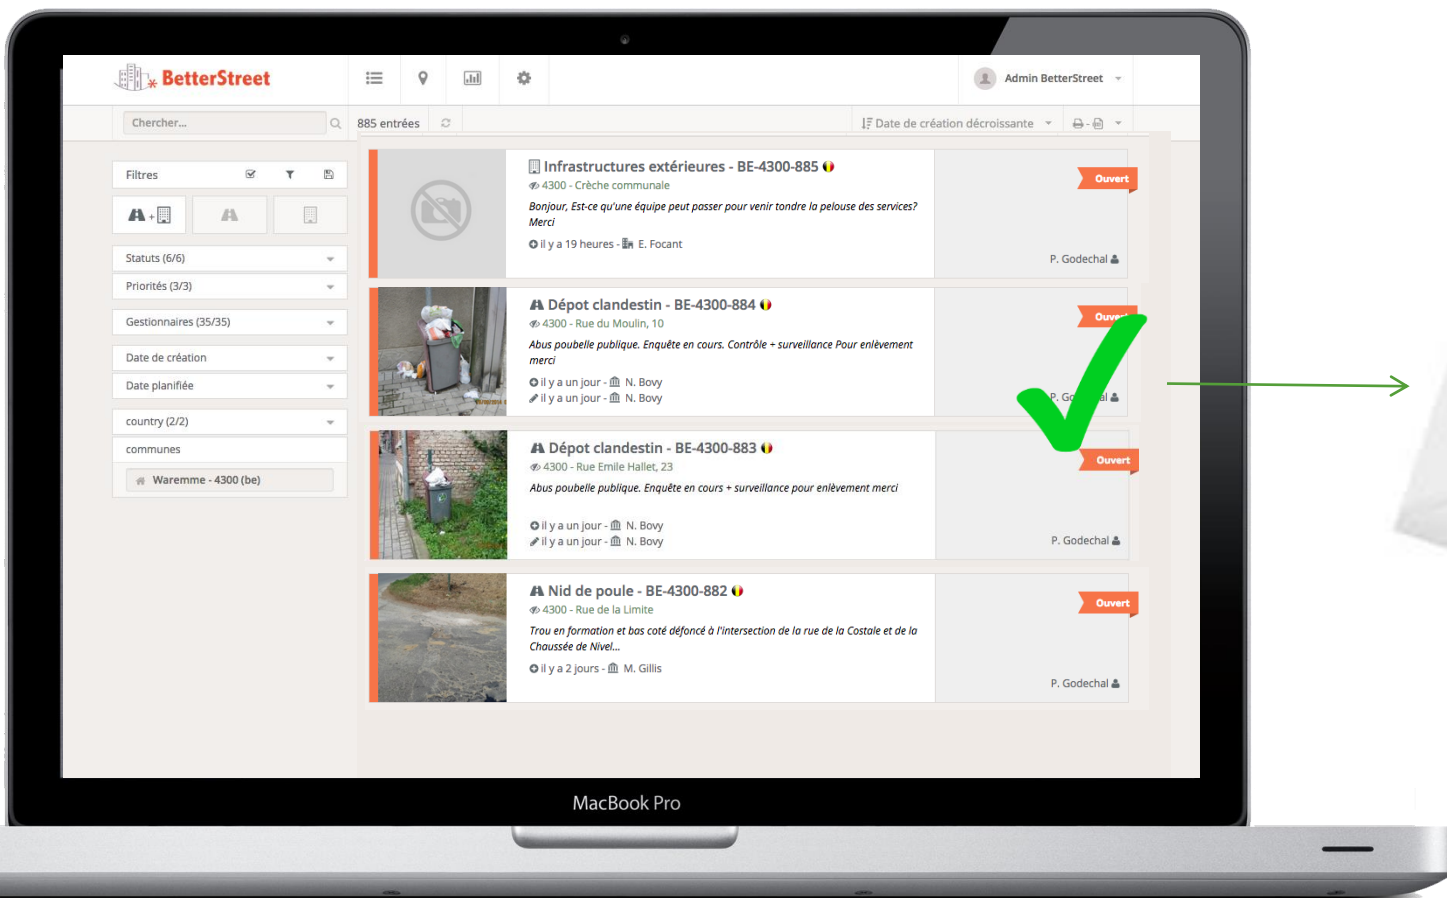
BetterStreet

Admin BetterStreet

Chercher...

885 entrées

Date de création décroissante

Filtres

Statuts (6/6)

Priorités (3/3)

Gestionnaires (35/35)

Date de création

Date planifiée

country (2/2)

communes

Waremme - 4300 (be)

Infrastructures extérieures - BE-4300-885

4300 - Crèche communale

Bonjour, Est-ce qu'une équipe peut passer pour venir tondre la pelouse des services? Merci

il y a 19 heures - E. Focant

Ouvert

P. Godechal

Dépot clandestin - BE-4300-884

4300 - Rue du Moulin, 10

Abus poubelle publique. Enquête en cours. Contrôle + surveillance Pour enlèvement merci

il y a un jour - N. Bovy

il y a un jour - N. Bovy

Ouvert

P. Go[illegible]al

Dépot clandestin - BE-4300-883

4300 - Rue Emile Hallet, 23

Abus poubelle publique. Enquête en cours + surveillance pour enlèvement merci

il y a un jour - N. Bovy

il y a un jour - N. Bovy

Ouvert

P. Godechal

Nid de poule - BE-4300-882

4300 - Rue de la Limite

Trou en formation et bas coté défoncé à l'intersection de la rue de la Costale et de la Chaussée de Nivel...

il y a 2 jours - M. Gillis

Ouvert

P. Godechal

MacBook Pro